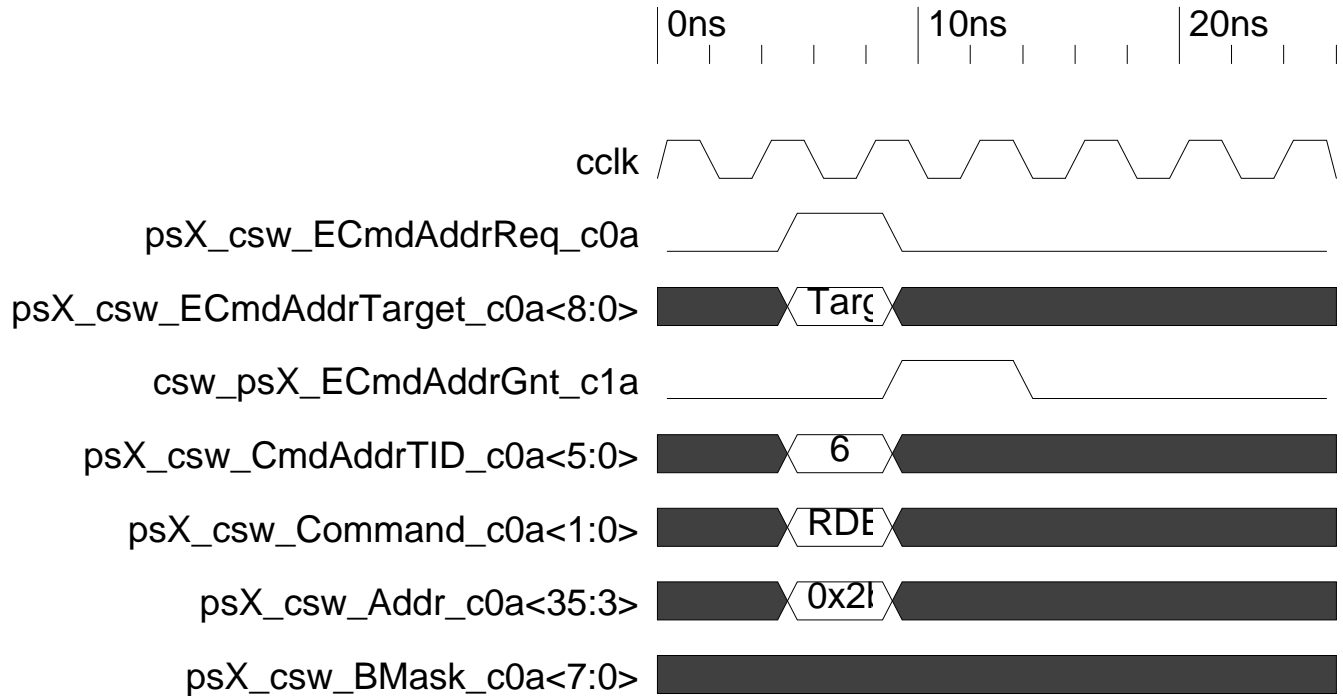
0ns
10ns
20ns

cclk
psX_csw_ECmdAddrReq_c0a
psX_csw_ECmdAddrTarget_c0a<8:0>
Targ
csw_psX_ECmdAddrGnt_c1a
psX_csw_CmdAddrTID_c0a<5:0>
6
psX_csw_Command_c0a<1:0>
RDE
psX_csw_Addr_c0a<35:3>
0x2l
psX_csw_BMask_c0a<7:0>